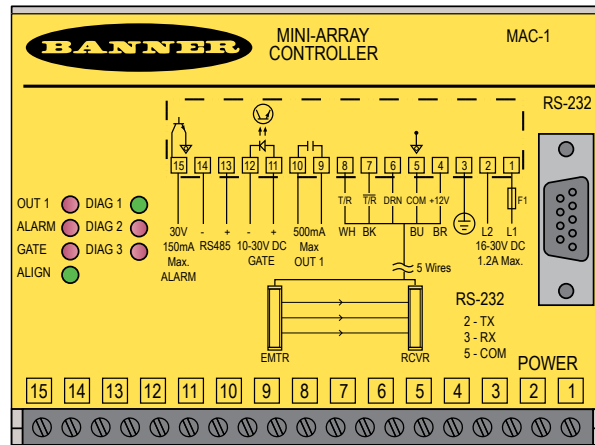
BANNER

MINI-ARRAY CONTROLLER

MAC-1

RS-232

15 14 13 12 11 10 9 8 7 6 5 4 3 2 1

T/R $\overline{T/R}$ DRN COM +12V

F1

OUT 1 DIAG 1
ALARM DIAG 2
GATE DIAG 3
ALIGN

30V 150mA Max. ALARM

- RS485 +

- 10-30V DC GATE +

500mA Max OUT 1

WH BK

BU BR

L2 L1 16-30V DC 1.2A Max.

5 Wires

RS-232
2 - TX
3 - RX
5 - COM

EMTR

RCVR

POWER

15 14 13 12 11 10 9 8 7 6 5 4 3 2 1